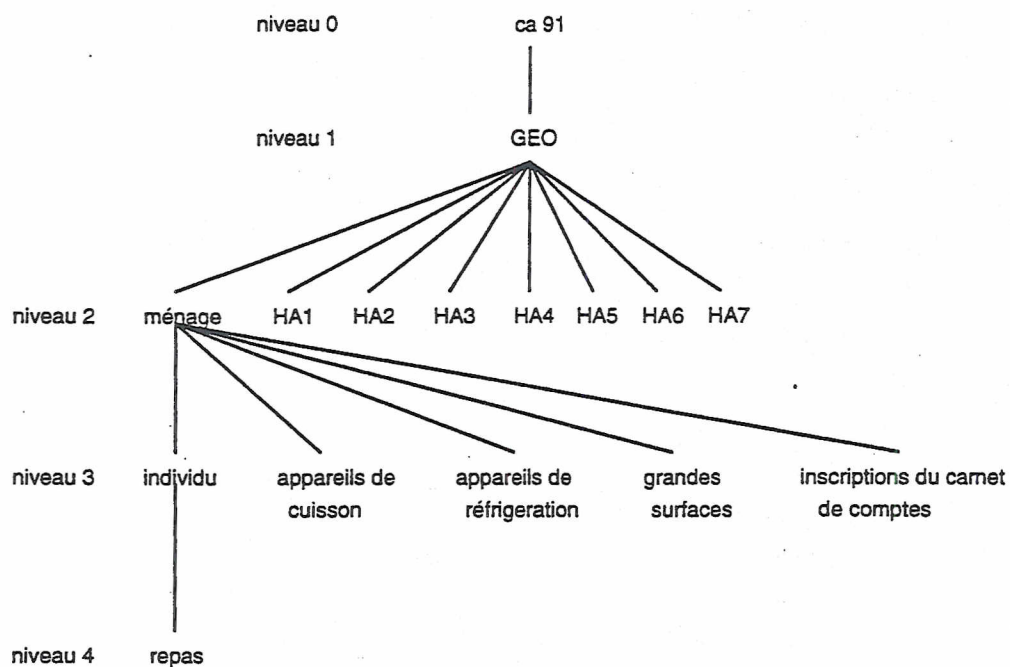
niveau 0 ca 91

niveau 1 GEO

niveau 2 ménage HA1 HA2 HA3 HA4 HA5 HA6 HA7

niveau 3 individu appareils de cuisson appareils de réfrigeration grandes surfaces inscriptions du carnet de comptes

niveau 4 repas